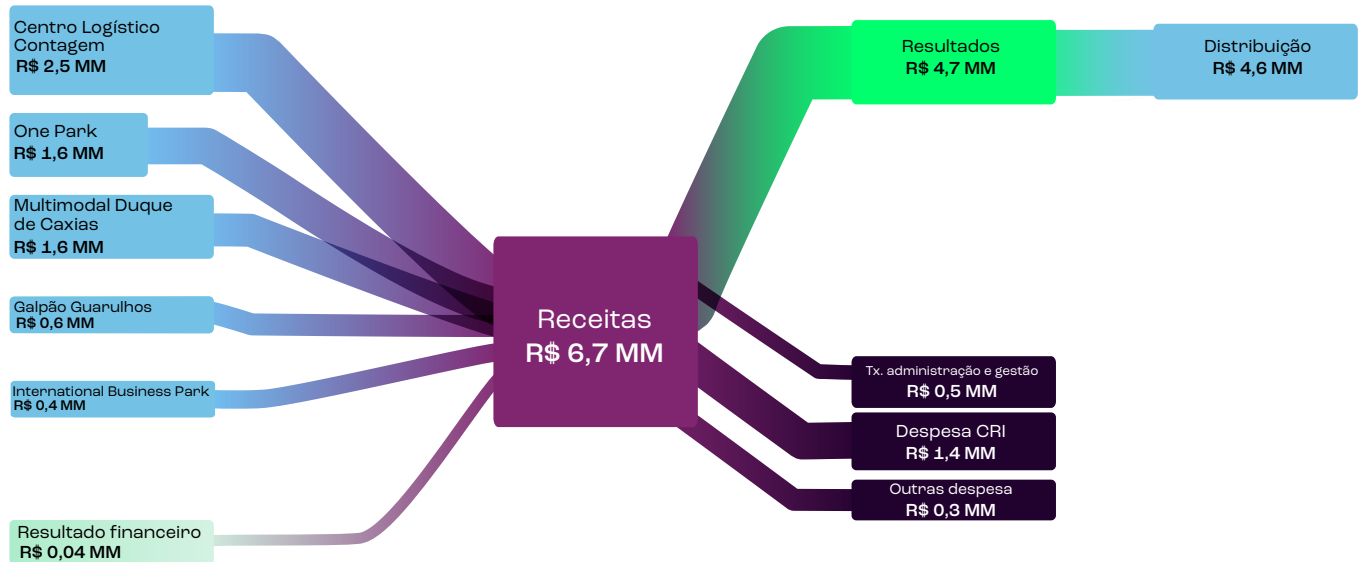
Centro Logístico Contagem
R$ 2,5 MM

One Park
R$ 1,6 MM

Multimodal Duque de Caxias
R$ 1,6 MM

Galpão Guarulhos
R$ 0,6 MM

International Business Park
R$ 0,4 MM

Resultado financeiro
R$ 0,04 MM

Receitas
R$ 6,7 MM

Resultados
R$ 4,7 MM

Distribuição
R$ 4,6 MM

Tx. administração e gestão
R$ 0,5 MM

Despesa CRI
R$ 1,4 MM

Outras despesa
R$ 0,3 MM